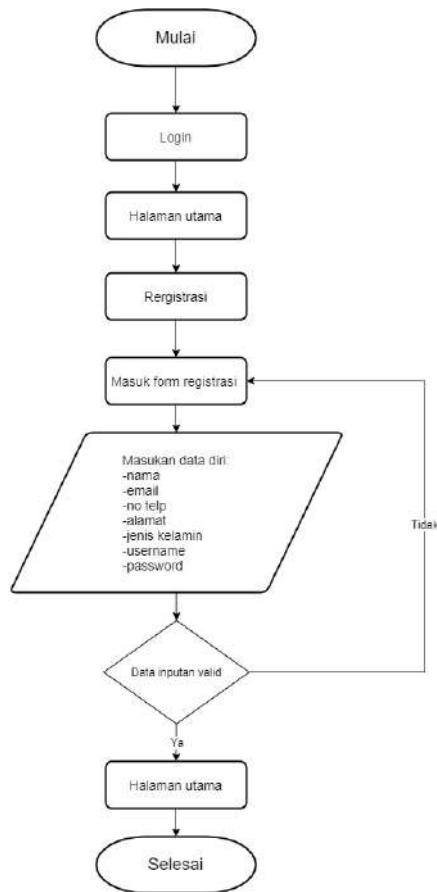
Mulai

Login

Halaman utama

Rergistrasi

Masuk form registrasi

Masukan data diri:
-nama
-email
-no telp
-alamat
-jenis kelamin
-username
-password

Data inputan valid

Tidak

Ya

Halaman utama

Selesai